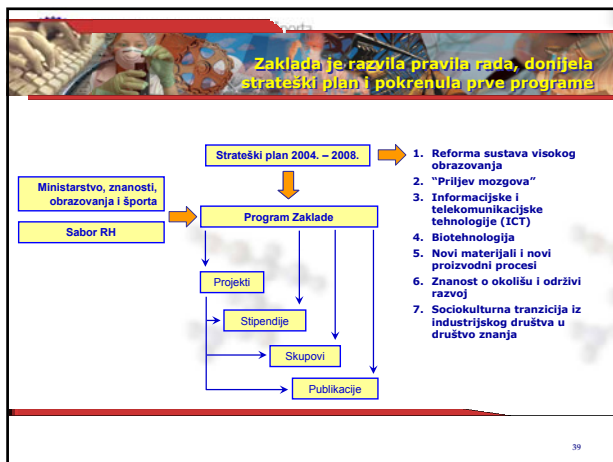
Zaklada je razvila pravila rada, donijela strateški plan i pokrenula prve programe

Strateški plan 2004. – 2008.

Ministarstvo, znanosti, obrazovanja i športa

Sabor RH

Program Zaklade

Projekti

Stipendije

Skupovi

Publikacije

1. Reforma sustava visokog obrazovanja
2. "Priljev mozgova"
3. Informacijske i telekomunikacijske tehnologije (ICT)
4. Biotehnologija
5. Novi materijali i novi proizvodni procesi
6. Znanost o okolišu i održivi razvoj
7. Sociokulturna tranzicija iz industrijskog društva u društvo znanja

39